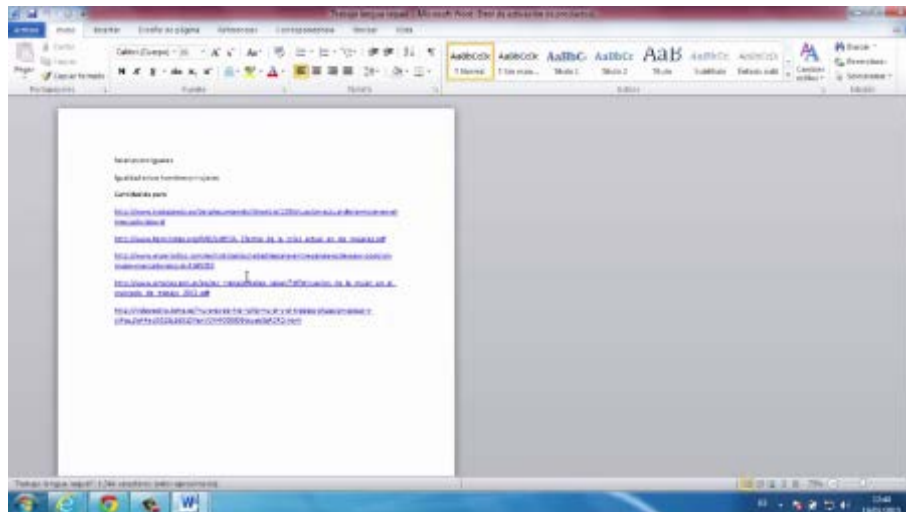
Trabajo lengua seguir - Microsoft Word (Error de activación de productos)

Archivo Inicio Insertar Diseño de página Referencias Correspondencia Revisar Vista

Cortar Copiar Copiar formato Pegar Portapapeles

Calibri (Cuerpo) 11 Fuente

Párrafo

AaBbCcDc AaBbCcDc AaBbCc AaBbCc AaB AaBbCc AaBbCcL
¶ Normal ¶ Sin espa... Título 1 Título 2 Título Subtítulo Énfasis sutil

Estilos

Cambiar estilos

Buscar Reemplazar Seleccionar

Edición

Relaciones igualdad

Igualdad entre hombres y mujeres

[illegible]

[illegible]

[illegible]

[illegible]

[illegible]

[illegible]

Trabajo lengua seguir | 1.244 caracteres (aproximado)

75%